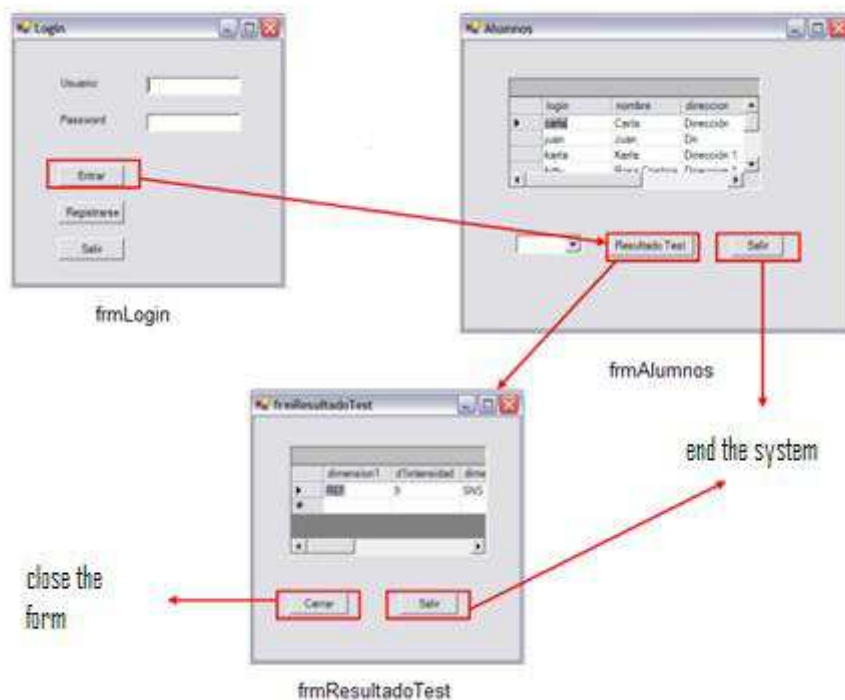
Login

Usuario

Password

Entrar

Registrarse

Salir

frmLogin

Alumnos

| | login | nombre | direccion |
|---|---|---|---|
| ▶ | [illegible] | Carla | Dirección |
| | juan | Juan | Dir. |
| | karla | Karla | Dirección 1 |
| | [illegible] | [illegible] | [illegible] |

Resultado Test

Salir

frmAlumnos

frmResultadoTest

| | dimension1 | dTintensidad | dime |
|---|---|---|---|
| ▶ | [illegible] | 9 | SNS |
| * | | | |

Cerrar

Salir

frmResultadoTest

end the system

close the form